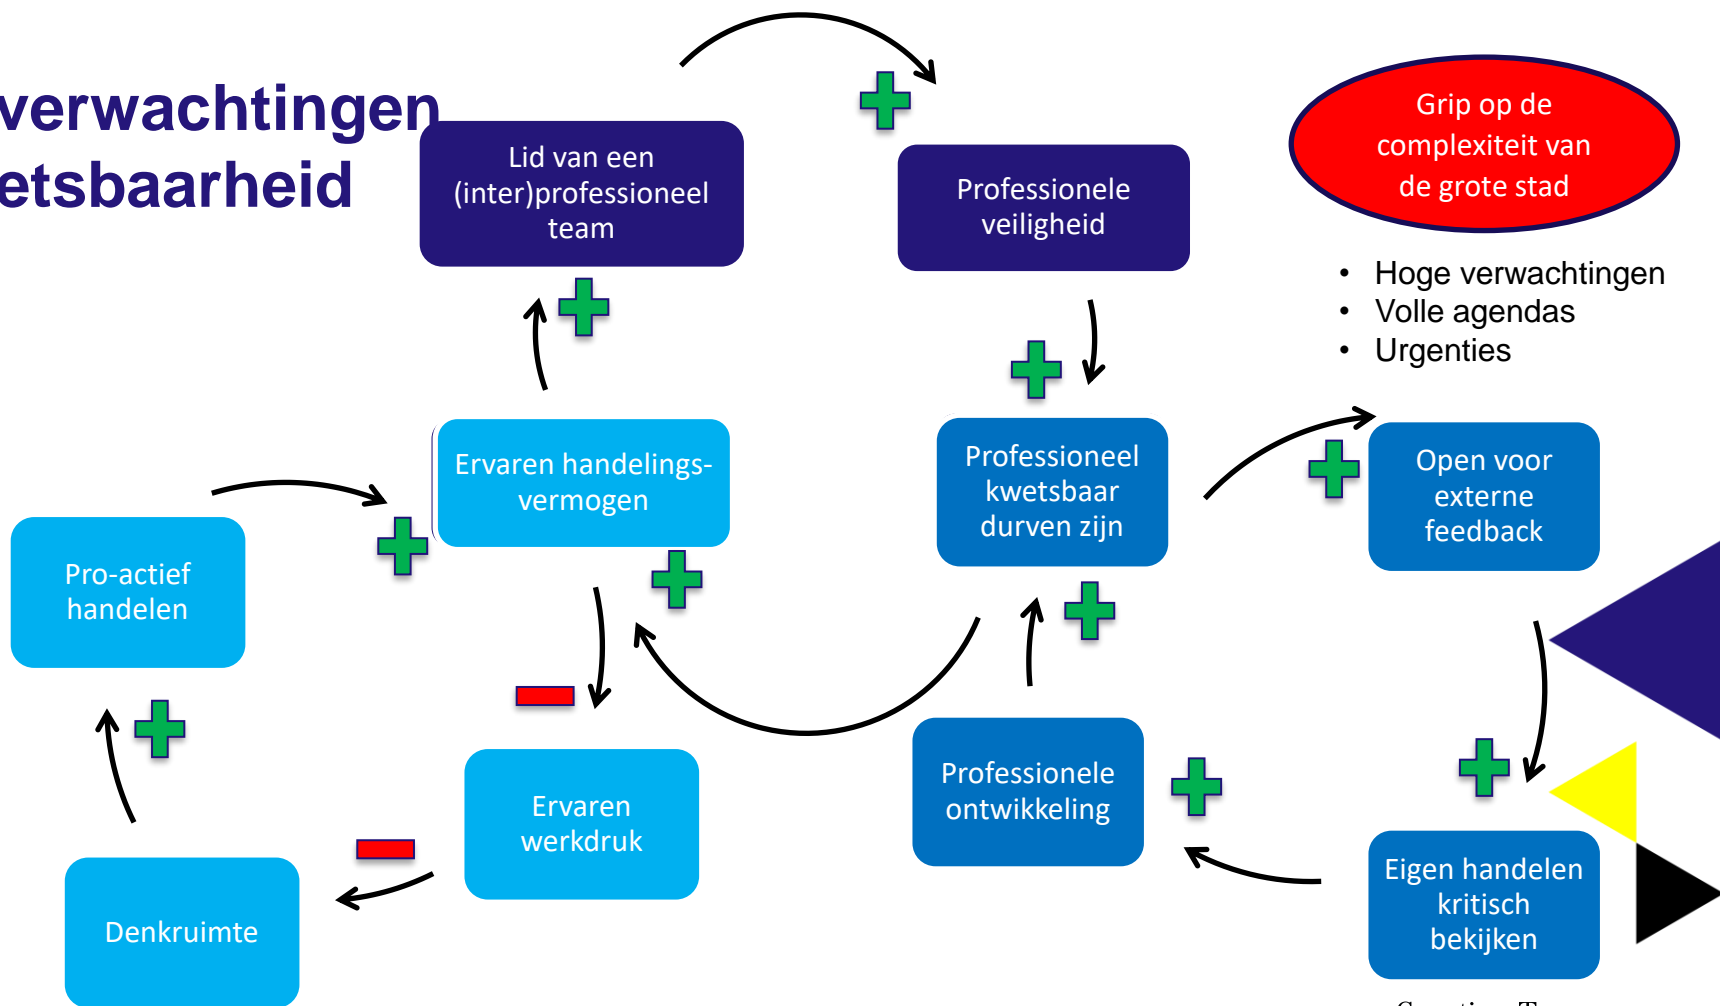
verwachtingen
etsbaarheid

Lid van een (inter)professioneel team

Professionele veiligheid

Grip op de complexiteit van de grote stad

- Hoge verwachtingen
- Volle agendas
- Urgenties

Ervaren handelingsvermogen

Professioneel kwetsbaar durven zijn

Open voor externe feedback

Pro-actief handelen

Ervaren werkdruk

Professionele ontwikkeling

Denkruimte

Eigen handelen kritisch bekijken

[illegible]